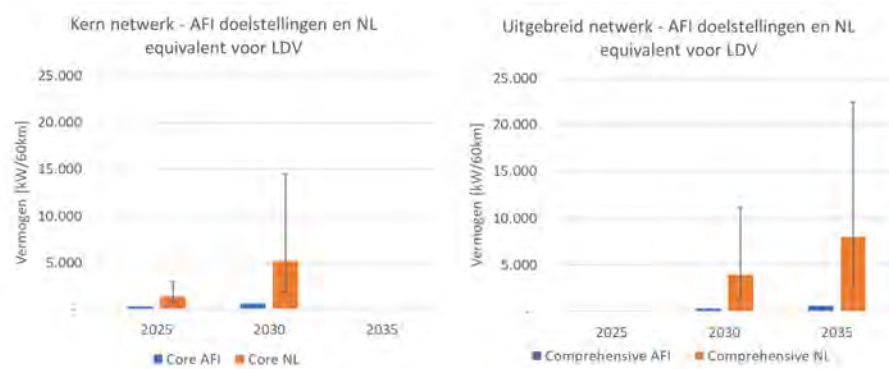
Kern netwerk - AFI doelstellingen en NL equivalent voor LDV

25.000
20.000
15.000
10.000
5.000
-

Vermogen [kW/60km]

2025 2030 2035

Core AFI Core NL

Uitgebreid netwerk - AFI doelstellingen en NL equivalent voor LDV

25.000
20.000
15.000
10.000
5.000
-

Vermogen [kW/60km]

2025 2030 2035

Comprehensive AFI Comprehensive NL